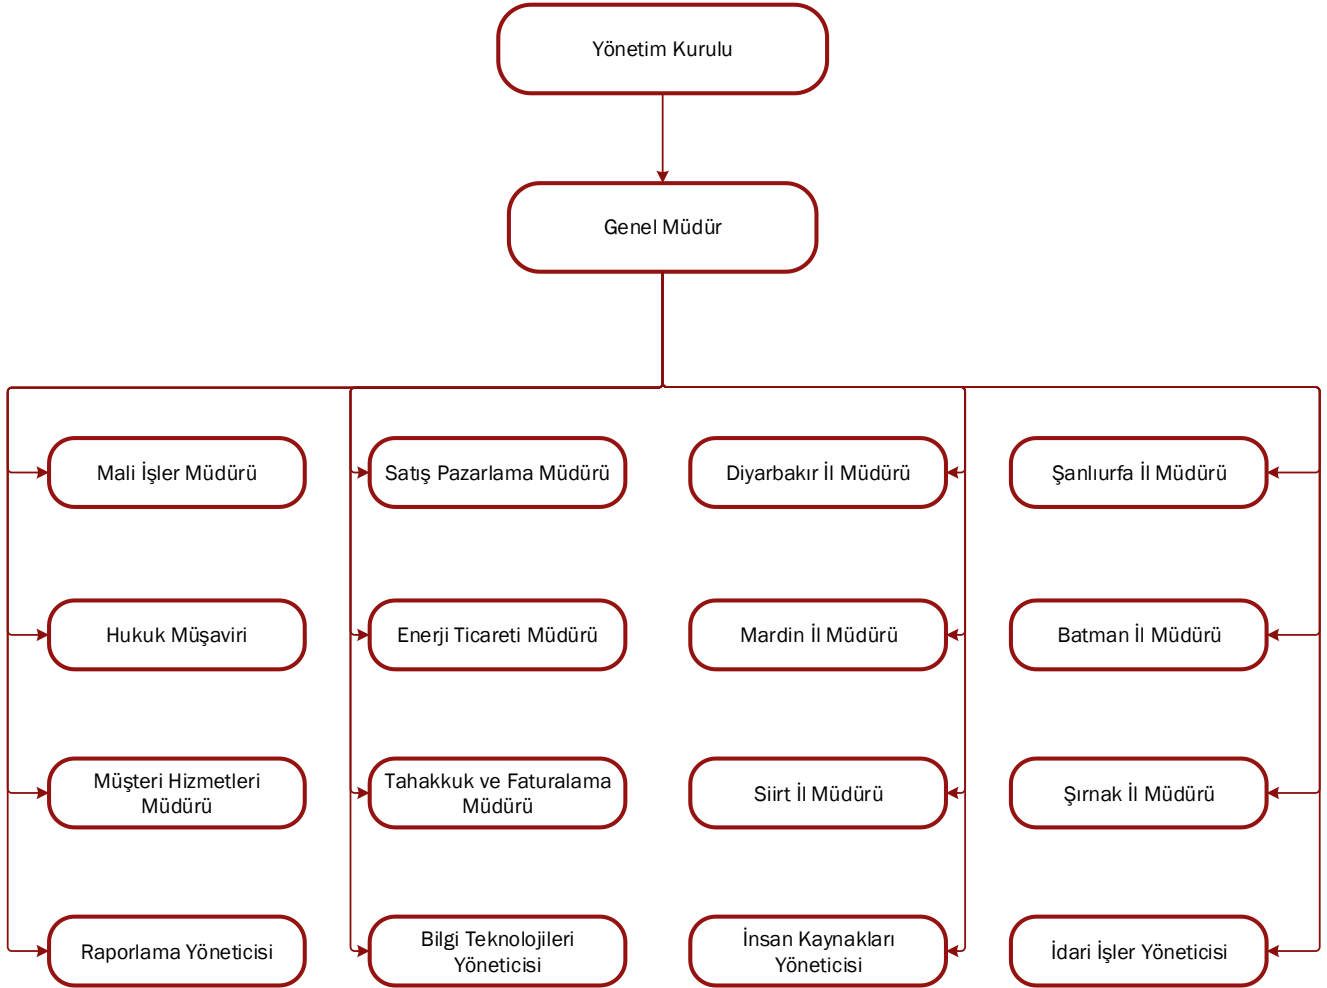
Yönetim Kurulu

Genel Müdür

Mali İşler Müdürü

Hukuk Müşaviri

Müşteri Hizmetleri Müdürü

Raporlama Yöneticisi

Satış Pazarlama Müdürü

Enerji Ticareti Müdürü

Tahakkuk ve Faturalama Müdürü

Bilgi Teknolojileri Yöneticisi

Diyarbakır İl Müdürü

Mardin İl Müdürü

Siirt İl Müdürü

İnsan Kaynakları Yöneticisi

Şanlıurfa İl Müdürü

Batman İl Müdürü

Şırnak İl Müdürü

İdari İşler Yöneticisi